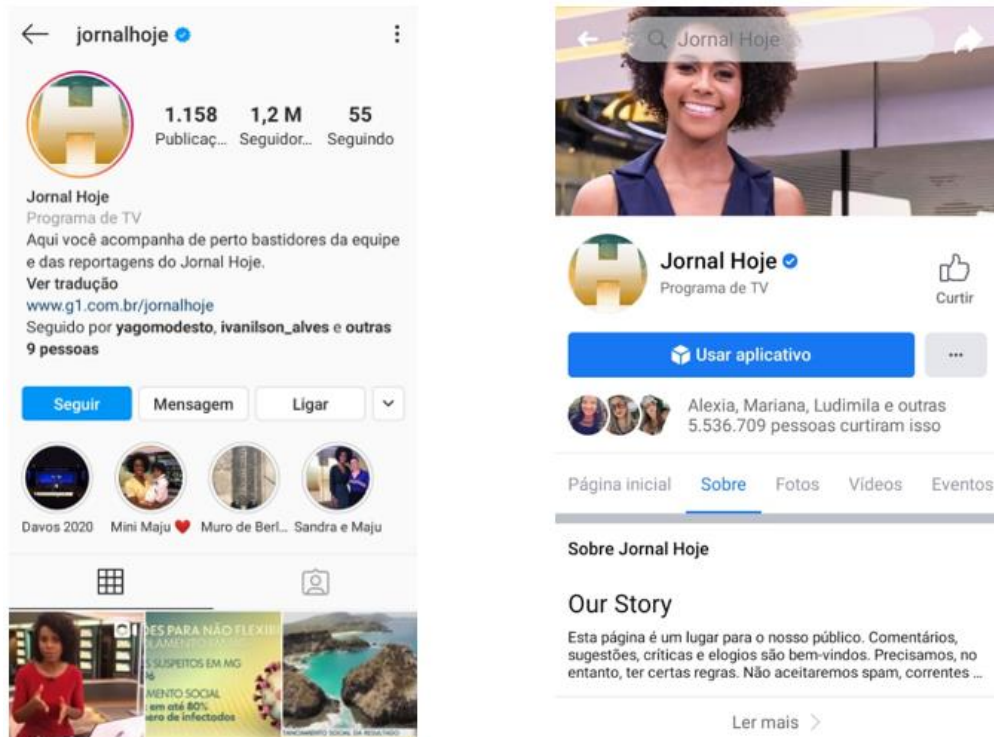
jornalhoje

1.158 Publicaç...
1,2 M Seguidor...
55 Seguindo

Jornal Hoje
Programa de TV
Aqui você acompanha de perto bastidores da equipe e das reportagens do Jornal Hoje.
Ver tradução
www.g1.com.br/jornalhoje
Seguido por yagomodesto, ivanilson_alves e outras 9 pessoas

Seguir
Mensagem
Ligar

Davos 2020
Mini Maju ❤️
Muro de Berl...
Sandra e Maju

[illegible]DES PARA NÃO FLEXIBI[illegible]
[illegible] SUSPEITOS EM MG
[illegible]MENTO SOCIAL
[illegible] em até 80%
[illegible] de infectados

Jornal Hoje

Jornal Hoje
Programa de TV
Curtir

Usar aplicativo
...

Alexia, Mariana, Ludimila e outras 5.536.709 pessoas curtiram isso

Página inicial
Sobre
Fotos
Vídeos
Eventos

Sobre Jornal Hoje

Our Story
Esta página é um lugar para o nosso público. Comentários, sugestões, críticas e elogios são bem-vindos. Precisamos, no entanto, ter certas regras. Não aceitaremos spam, correntes ...

Ler mais